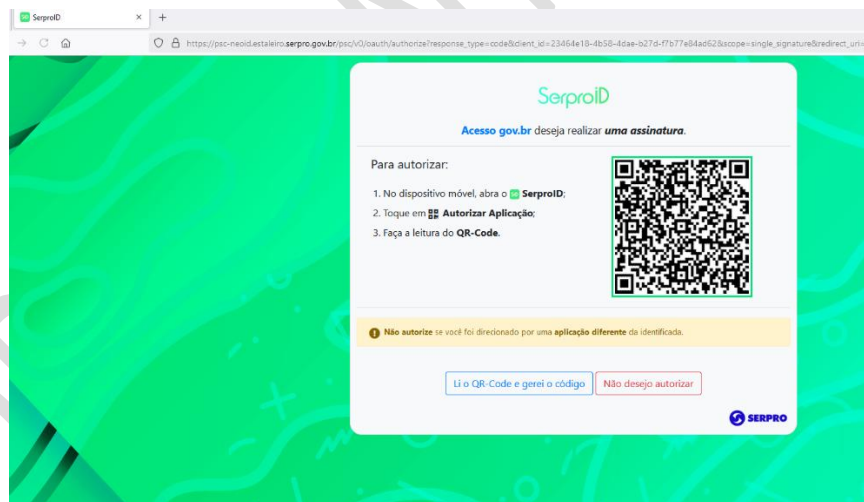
SerproID ×
+

https://psc-neoid.estaleiro.serpro.gov.br/psc/v0/oauth/authorize?response_type=code&client_id=23464e18-4b58-4dae-b27d-f7b77e84ad62&scope=single_signature&redirect_uri=

SerproID

Acesso gov.br deseja realizar uma assinatura.

Para autorizar:

1. No dispositivo móvel, abra o SerproID;
2. Toque em Autorizar Aplicação;
3. Faça a leitura do QR-Code.

Não autorize se você foi direcionado por uma aplicação diferente da identificada.

Li o QR-Code e gerei o código
Não desejo autorizar

SERPRO